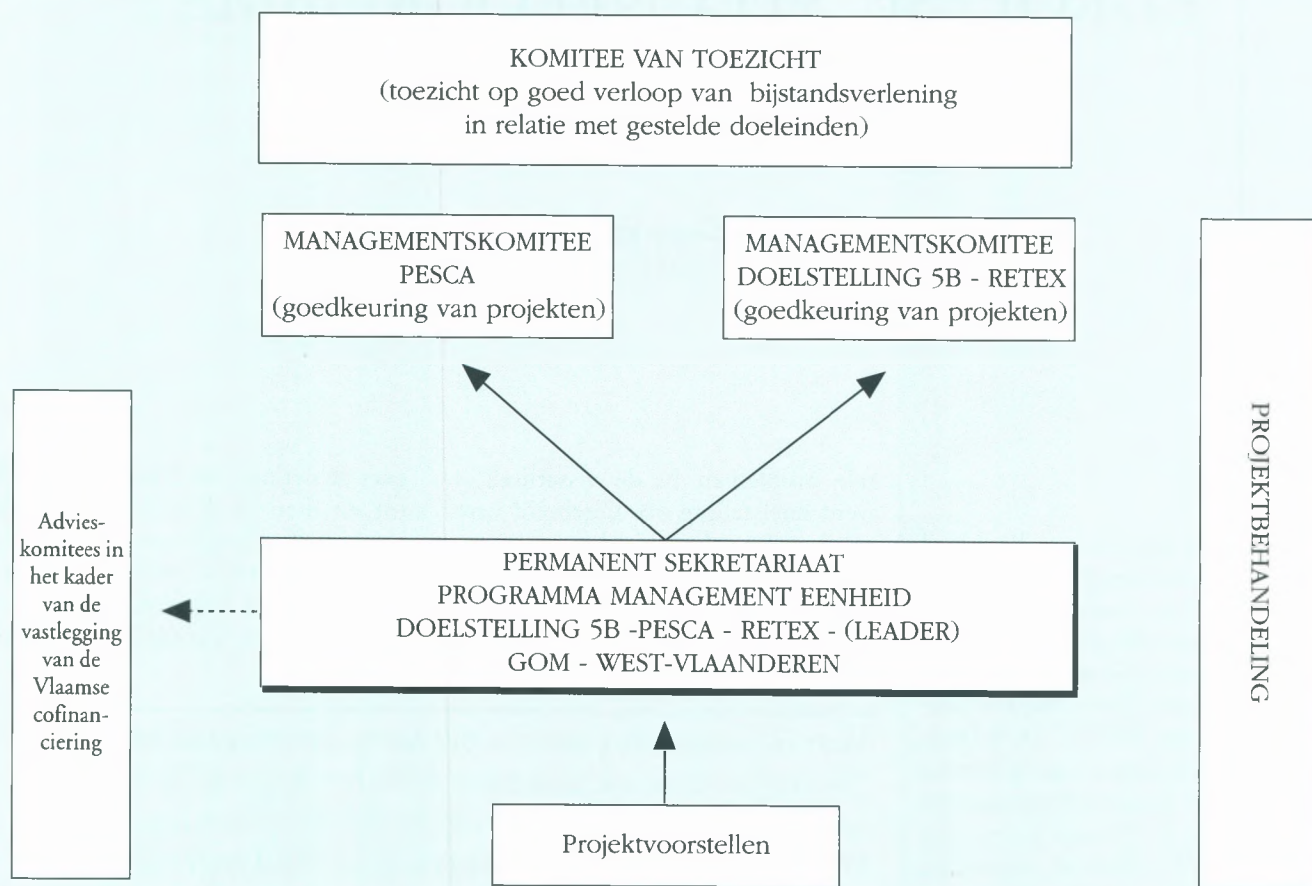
KOMITEE VAN TOEZICHT
(toezicht op goed verloop van bijstandsverlening in relatie met gestelde doeleinden)

MANAGEMENTSKOMITEE
PESCA
(goedkeuring van projekten)

MANAGEMENTSKOMITEE
DOELSTELLING 5B - RETEX
(goedkeuring van projekten)

PROJEKTBEHANDELING

Advieskomitees in het kader van de vastlegging van de Vlaamse cofinanciering

PERMANENT SEKRETARIAAT
PROGRAMMA MANAGEMENT EENHEID
DOELSTELLING 5B -PESCA - RETEX - (LEADER)
GOM - WEST-VLAANDEREN

Projektvoorstellen